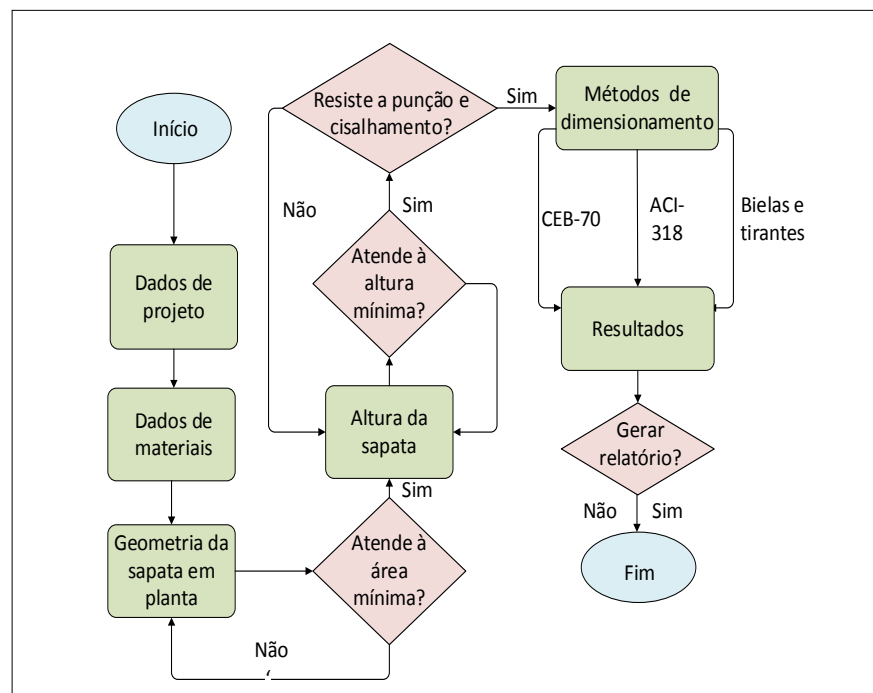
Início

Dados de projeto

Dados de materiais

Geometria da sapata em planta

Atende à área mínima?

Não

Sim

Altura da sapata

Atende à altura mínima?

Sim

Resiste a punção e cisalhamento?

Não

Sim

Métodos de dimensionamento

CEB-70

ACI-318

Bielas e tirantes

Resultados

Gerar relatório?

Não

Sim

Fim